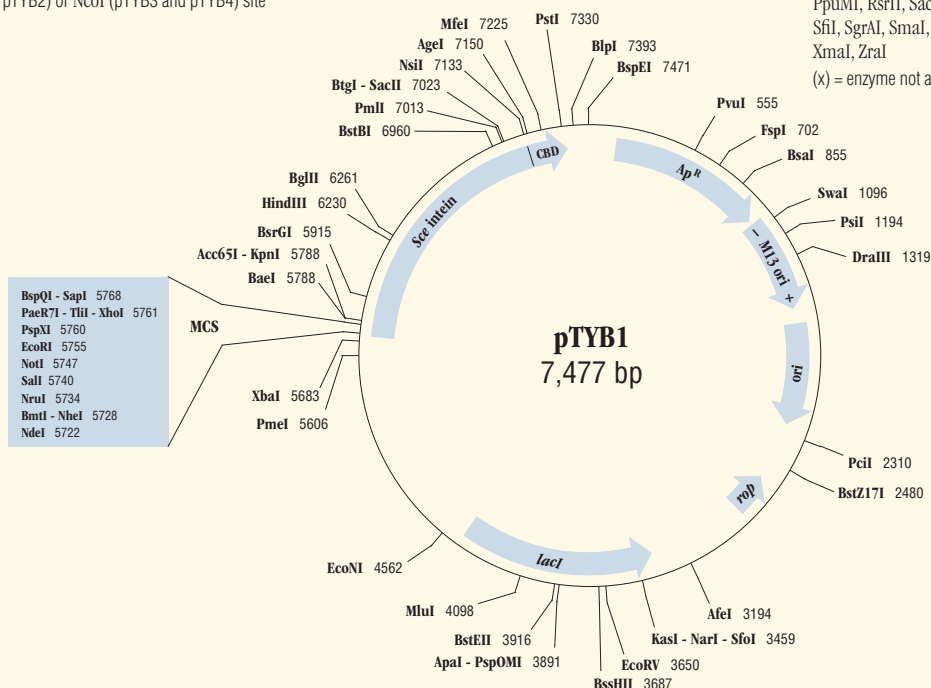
pTYB2) or NcoI (pTYB3 and pTYB4) site

PpuMI, RsrII, Sac
SfiI, SgrAI, SmaI,
XmaI, ZraI
(x) = enzyme not a

MfeI 7225
PstI 7330
AgeI 7150
BlpI 7393
NsiI 7133
BspEI 7471
BtgI - SacII 7023
PmlI 7013
BstBI 6960
PvuI 555
FspI 702
BsaI 855
SwaI 1096
PsiI 1194
DraIII 1319
BglII 6261
HindIII 6230
BsrGI 5915
Acc65I - KpnI 5788
BaeI 5788

BspQI - SapI 5768
PaeR7I - TliI - XhoI 5761
PspXI 5760
EcoRI 5755
NotI 5747
SalI 5740
NruI 5734
BmtI - NheI 5728
NdeI 5722

MCS

XbaI 5683
PmeI 5606

CBD
Sce intein
Ap$^R$
– M13 ori +
ori
rop
lacI

pTYB1
7,477 bp

PciI 2310
BstZ17I 2480
EcoNI 4562
MluI 4098
BstEII 3916
ApaI - PspOMI 3891
AfeI 3194
KasI - NarI - SfoI 3459
EcoRV 3650
BssHII 3687